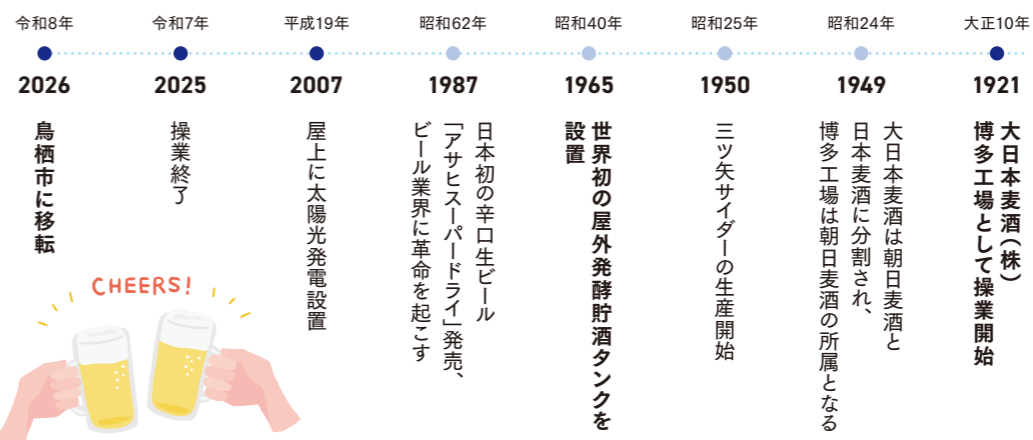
令和8年
2026
鳥栖市に移転

令和7年
2025
操業終了

平成19年
2007
屋上に太陽光発電設置

昭和62年
1987
日本初の辛口生ビール「アサヒスーパードライ」発売、ビール業界に革命を起こす

昭和40年
1965
世界初の屋外発酵貯酒タンクを設置

昭和25年
1950
三ツ矢サイダーの生産開始

昭和24年
1949
大日本麦酒は朝日麦酒と日本麦酒に分割され、博多工場は朝日麦酒の所属となる

大正10年
1921
大日本麦酒（株）博多工場として操業開始

CHEERS!